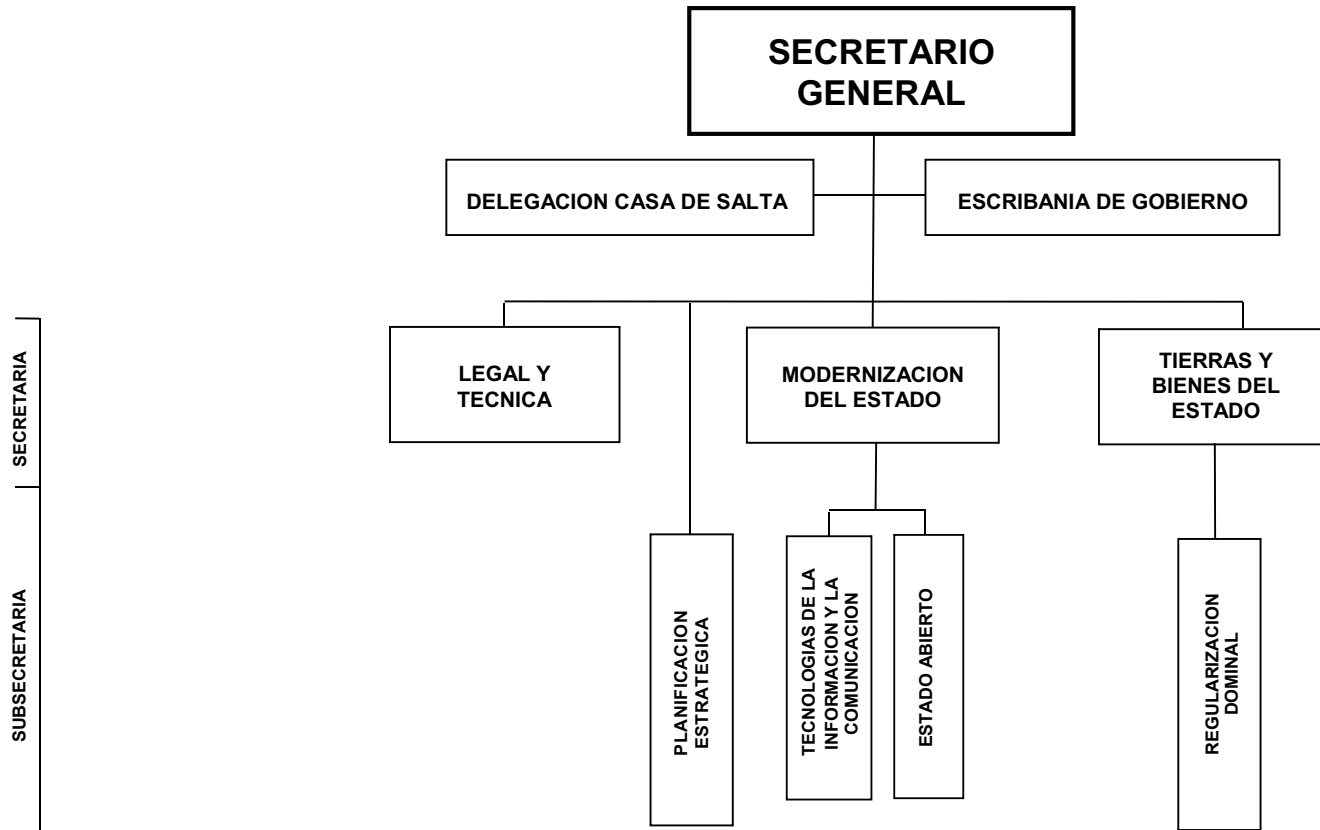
SECRETARIO GENERAL

DELEGACION CASA DE SALTA

ESCRIBANIA DE GOBIERNO

SECRETARIA

LEGAL Y TECNICA

MODERNIZACION DEL ESTADO

TIERRAS Y BIENES DEL ESTADO

SUBSECRETARIA

PLANIFICACION ESTRATEGICA

TECNOLOGIAS DE LA INFORMACION Y LA COMUNICACION

ESTADO ABIERTO

REGULARIZACION DOMINAL